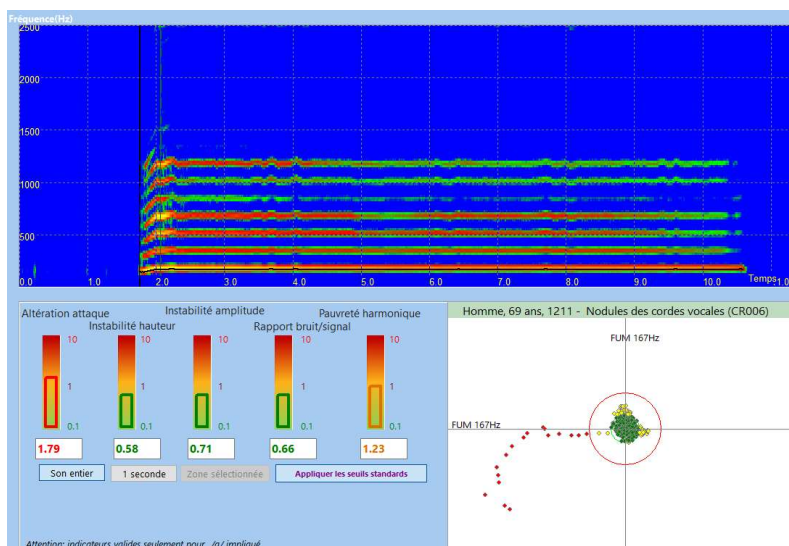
Fréquence(Hz)
2500
2000
1500
1000
500
0.0
1.0
2.0
3.0
4.0
5.0
6.0
7.0
8.0
9.0
10.0
Temps
1.0

Altération attaque
Instabilité amplitude
Pauvreté harmonique
Instabilité hauteur
Rapport bruit/signal

10
1
0.1
10
1
0.1
10
1
0.1
10
1
0.1
10
1
0.1

1.79
0.58
0.71
0.66
1.23

Son entier
1 seconde
Zone sélectionnée
Appliquer les seuils standards

Attention: indicateurs valides seulement pour /a/ impliqué

Homme, 69 ans, 1211 - Nodules des cordes vocales (CR006)
FUM 167Hz
FUM 167Hz